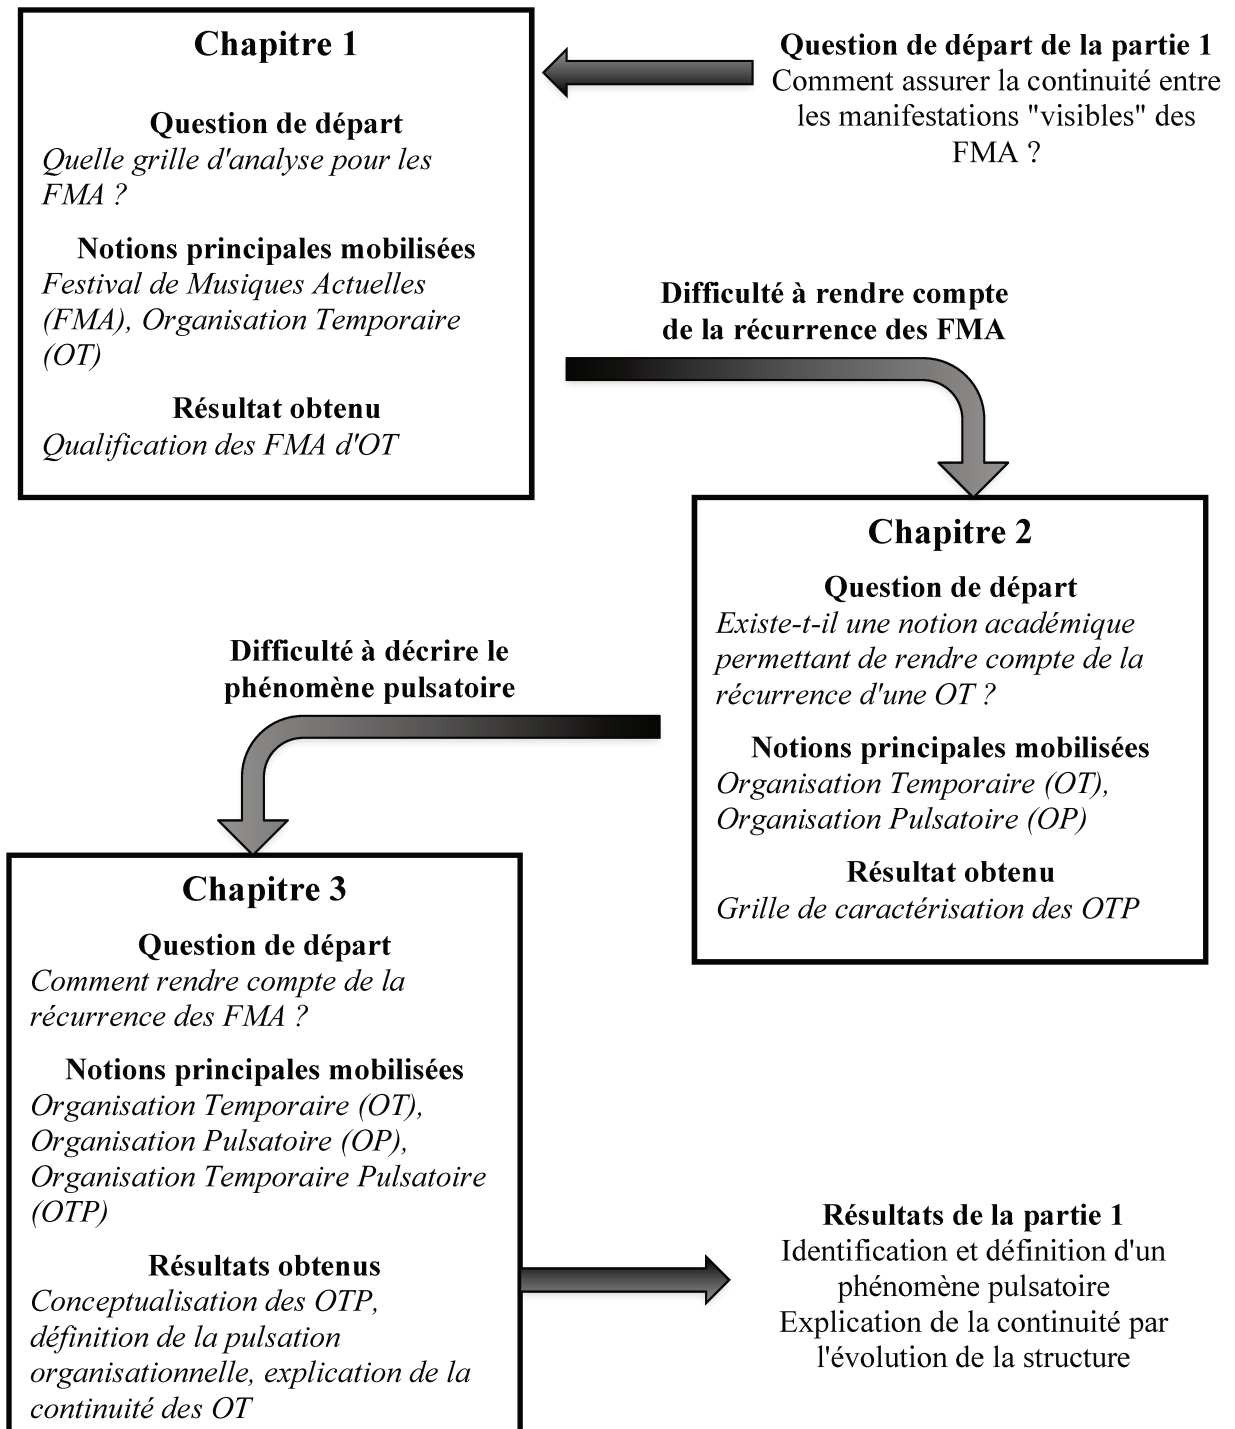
Chapitre 1

Question de départ
Quelle grille d'analyse pour les FMA ?

Notions principales mobilisées
Festival de Musiques Actuelles (FMA), Organisation Temporaire (OT)

Résultat obtenu
Qualification des FMA d'OT

Question de départ de la partie 1
Comment assurer la continuité entre les manifestations "visibles" des FMA ?

Difficulté à rendre compte de la récurrence des FMA

Chapitre 2

Question de départ
Existe-t-il une notion académique permettant de rendre compte de la récurrence d'une OT ?

Notions principales mobilisées
Organisation Temporaire (OT), Organisation Pulsatoire (OP)

Résultat obtenu
Grille de caractérisation des OTP

Difficulté à décrire le phénomène pulsatoire

Chapitre 3

Question de départ
Comment rendre compte de la récurrence des FMA ?

Notions principales mobilisées
Organisation Temporaire (OT), Organisation Pulsatoire (OP), Organisation Temporaire Pulsatoire (OTP)

Résultats obtenus
Conceptualisation des OTP, définition de la pulsation organisationnelle, explication de la continuité des OT

Résultats de la partie 1
Identification et définition d'un phénomène pulsatoire
Explication de la continuité par l'évolution de la structure